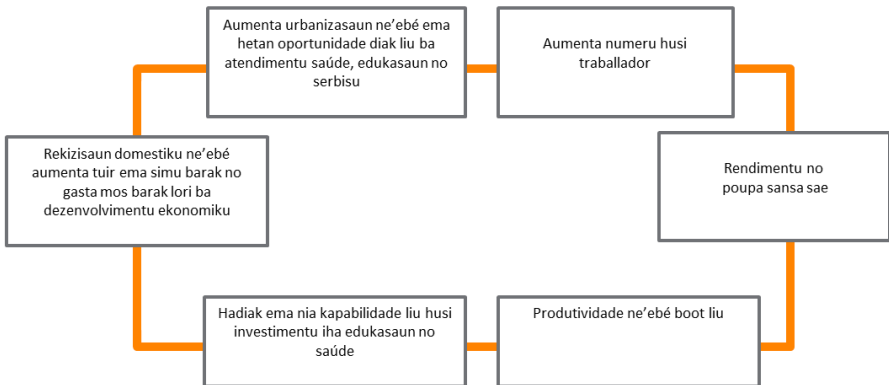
Aumenta urbanizasaun ne'ebé ema hetan oportunidade diak liu ba atendimentu saúde, edukasaun no serbisu

Aumenta numeru husi traballador

Rendimentu no poupa sansa sae

Produtividade ne'ebé boot liu

Hadiak ema nia kapabilidade liu husi investimentu iha edukasaun no saúde

Rekizisaun domestiku ne'ebé aumenta tuir ema simu barak no gasta mos barak lori ba dezenvolvimentu ekonomiku